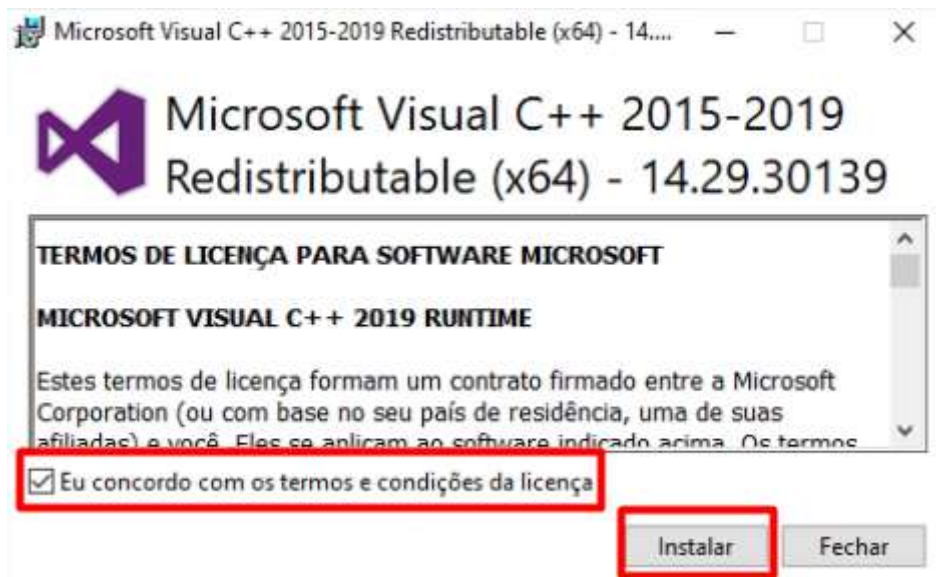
Microsoft Visual C++ 2015-2019 Redistributable (x64) - 14....

Microsoft Visual C++ 2015-2019 Redistributable (x64) - 14.29.30139

TERMOS DE LICENÇA PARA SOFTWARE MICROSOFT

MICROSOFT VISUAL C++ 2019 RUNTIME

Estes termos de licença formam um contrato firmado entre a Microsoft Corporation (ou com base no seu país de residência, uma de suas afiliadas) e você. Eles se aplicam ao software indicado acima. Os termos

Eu concordo com os termos e condições da licença

Instalar

Fechar